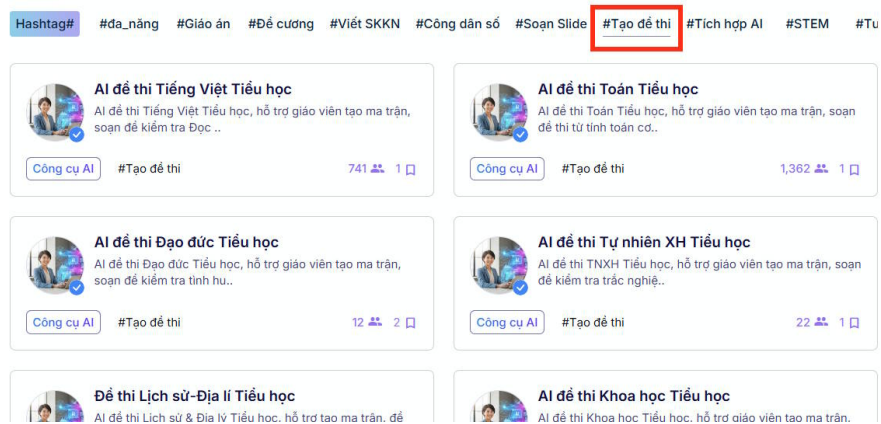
Hashtag# #đa_năng #Giáo án #Đề cương #Viết SKKN #Công dân số #Soạn Slide #Tạo đề thi #Tích hợp AI #STEM #Tu

AI đề thi Tiếng Việt Tiểu học
AI đề thi Tiếng Việt Tiểu học, hỗ trợ giáo viên tạo ma trận, soạn đề kiểm tra Đọc ..
Công cụ AI #Tạo đề thi 741 1

AI đề thi Toán Tiểu học
AI đề thi Toán Tiểu học, hỗ trợ giáo viên tạo ma trận, soạn đề thi từ tính toán cơ..
Công cụ AI #Tạo đề thi 1,362 1

AI đề thi Đạo đức Tiểu học
AI đề thi Đạo đức Tiểu học, hỗ trợ giáo viên tạo ma trận, soạn đề kiểm tra tình hu..
Công cụ AI #Tạo đề thi 12 2

AI đề thi Tự nhiên XH Tiểu học
AI đề thi TNXH Tiểu học, hỗ trợ giáo viên tạo ma trận, soạn đề kiểm tra trắc nghiệ..
Công cụ AI #Tạo đề thi 22 1

Đề thi Lịch sử-Địa lí Tiểu học
AI đề thi Lịch sử & Địa lý Tiểu học, hỗ trợ giáo viên tạo ma trận, đề

AI đề thi Khoa học Tiểu học
AI đề thi Khoa học Tiểu học, hỗ trợ giáo viên tạo ma trận,